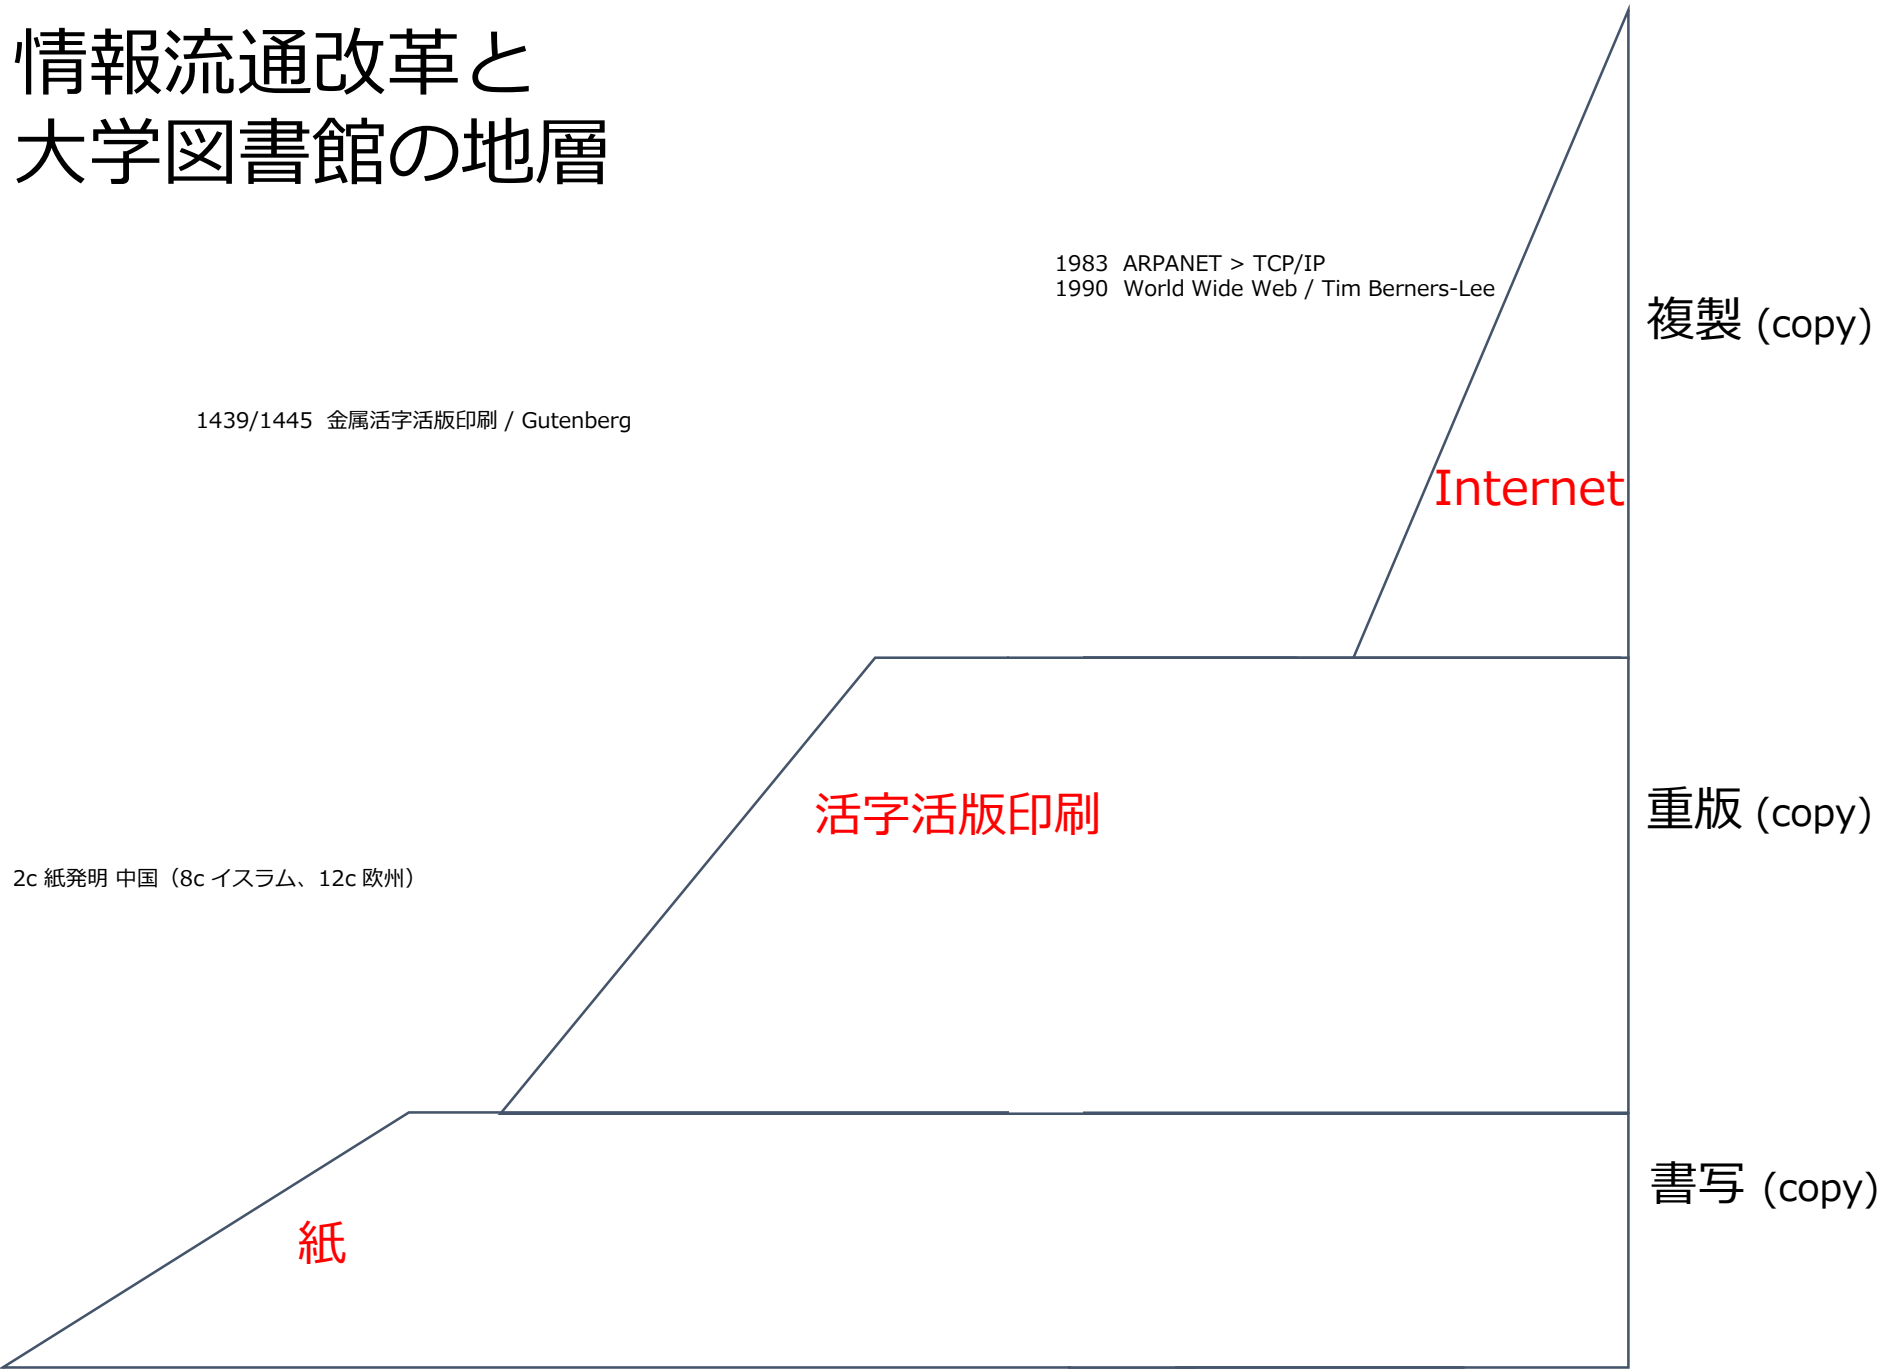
情報流通改革と
大学図書館の地層

1983 ARPANET > TCP/IP
1990 World Wide Web / Tim Berners-Lee

複製 (copy)

1439/1445 金属活字活版印刷 / Gutenberg

Internet

活字活版印刷

重版 (copy)

2c 紙発明 中国（8c イスラム、12c 欧州）

書写 (copy)

紙